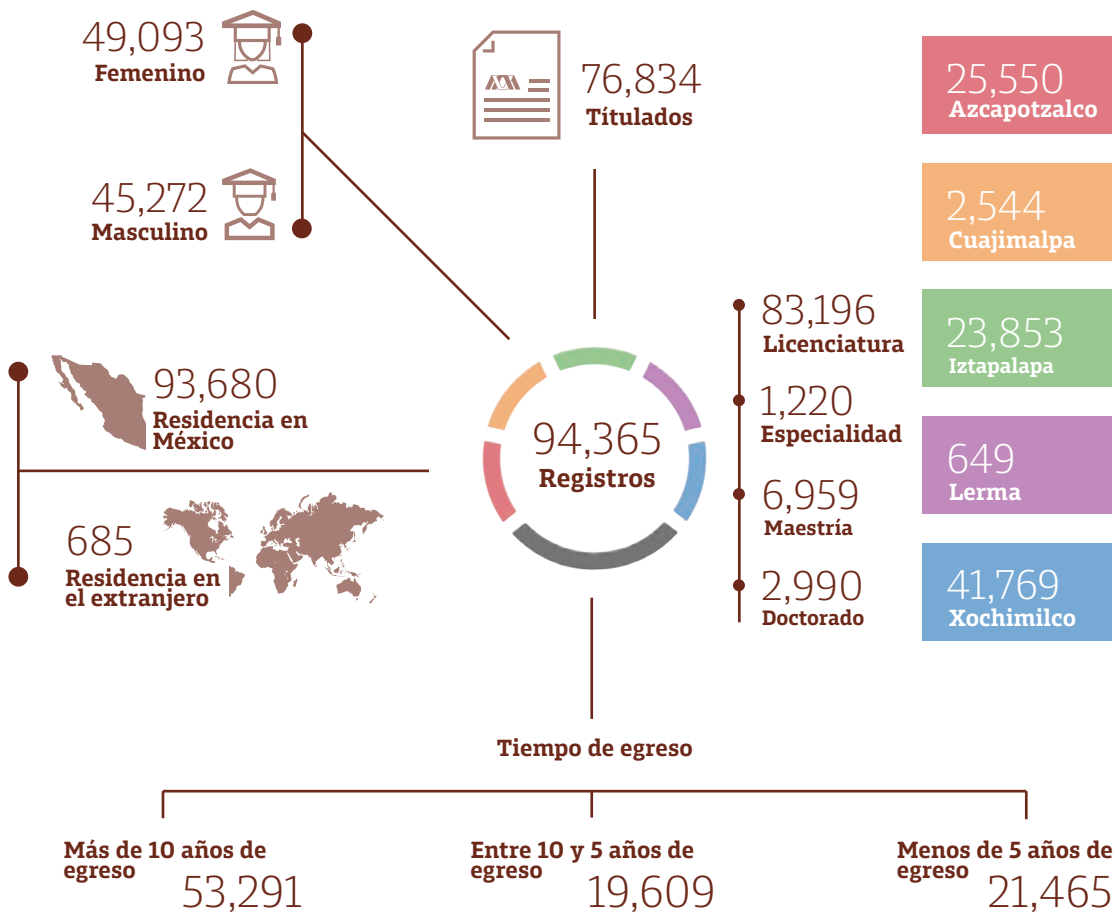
49,093
Femenino

45,272
Masculino

76,834
Títulados

25,550
Azcapotzalco

2,544
Cuajimalpa

23,853
Iztapalapa

649
Lerma

41,769
Xochimilco

93,680
Residencia en México

685
Residencia en el extranjero

94,365
Registros

83,196
Licenciatura

1,220
Especialidad

6,959
Maestría

2,990
Doctorado

Tiempo de egreso

Más de 10 años de egreso
53,291

Entre 10 y 5 años de egreso
19,609

Menos de 5 años de egreso
21,465